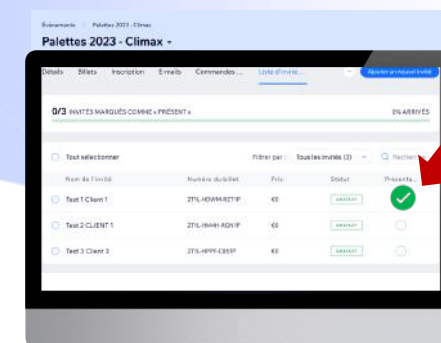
Événements > Palettes 2023 - Climax

Palettes 2023 - Climax

Détails Billets Inscription E-mails Commandes... Liste d'invité... Ajouter un nouvel invité

0/3 INVITÉS MARQUÉS COMME « PRÉSENT » 0% ARRIVÉS

| Tout sélectionner | | Filtrer par : Tous les invités (3) | | Q Recherc... |
|---|---|---|---|---|
| Nom de l'invité | Numéro du billet | Prix | Statut | Présents... |
| Test 1 Client 1 | 2TIL-HDAM-RZ1P | €0 | GRATUIT | |
| Test 2 CLIENT 1 | 2TIL-HM4H-RGN1P | €0 | GRATUIT | |
| Test 3 Client 3 | 2TIL-HPPF-C859P | €0 | GRATUIT | |